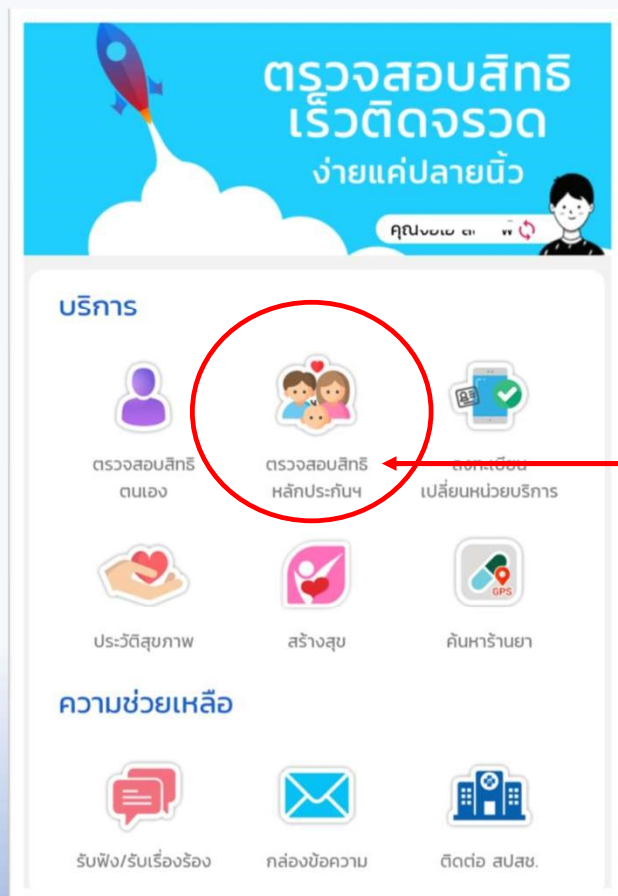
ตรวจสอบสิทธิ
เร็วติดจรวด
ง่ายแค่ปลายนิ้ว

คุณ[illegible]

บริการ

ตรวจสอบสิทธิ
ตนเอง

ตรวจสอบสิทธิ
หลักประกันฯ

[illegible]
เปลี่ยนหน่วยบริการ

ประวัติสุขภาพ

สร้างสุข

GPS

ค้นหาร้านยา

ความช่วยเหลือ

รับฟัง/รับเรื่องร้อง

กล่องข้อความ

ติดต่อ สปสช.